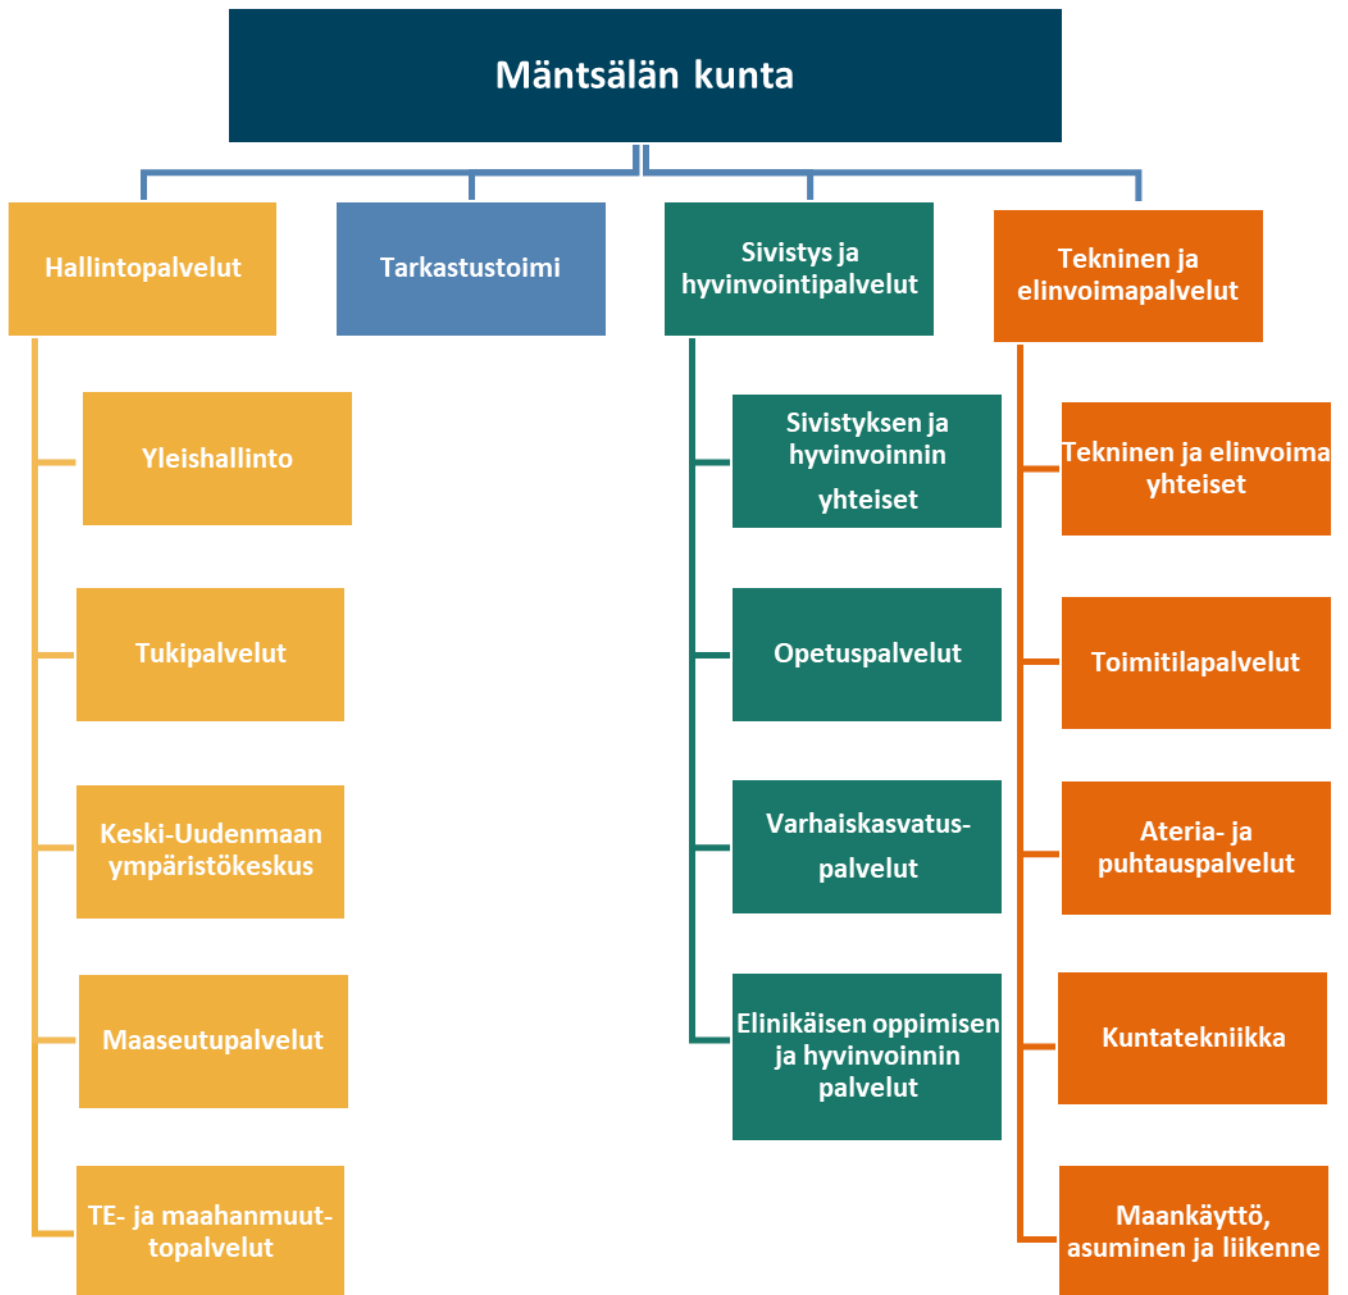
Mäntsälän kunta

Hallintopalvelut

Yleishallinto

Tukipalvelut

Keski-Uudenmaan ympäristökeskus

Maaseutupalvelut

TE- ja maahanmuuttopalvelut

Tarkastustoimi

Sivistys ja hyvinvointipalvelut

Sivistyksen ja hyvinvoinnin yhteiset

Opetuspalvelut

Varhaiskasvatuspalvelut

Elinikäisen oppimisen ja hyvinvoinnin palvelut

Tekninen ja elinvoimapalvelut

Tekninen ja elinvoima yhteiset

Toimitilapalvelut

Ateria- ja puhtauspalvelut

Kuntatekniikka

Maankäyttö, asuminen ja liikenne